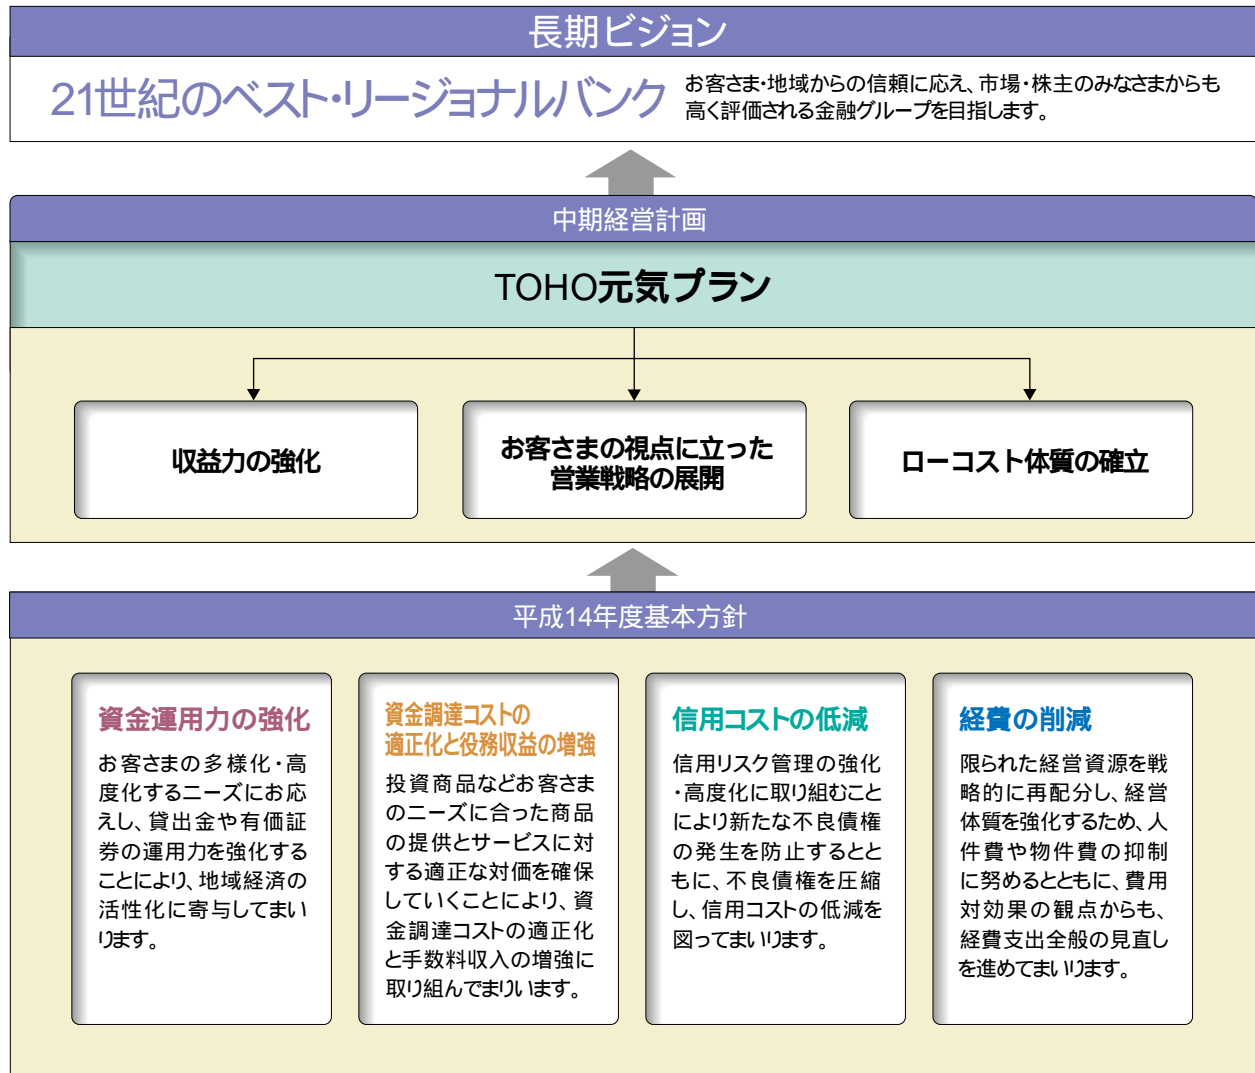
長期ビジョン

21世紀のベスト・リージョナルバンク

お客さま・地域からの信頼に応え、市場・株主のみなさまからも高く評価される金融グループを目指します。

中期経営計画

TOHO元気プラン

収益力の強化

お客さまの視点に立った営業戦略の展開

ローコスト体質の確立

平成14年度基本方針

資金運用力の強化

お客さまの多様化・高度化するニーズにお応えし、貸出金や有価証券の運用力を強化することにより、地域経済の活性化に寄与してまいります。

資金調達コストの適正化と役務収益の増強

投資商品などお客さまのニーズに合った商品の提供とサービスに対する適正な対価を確保していくことにより、資金調達コストの適正化と手数料収入の増強に取り組んでまいります。

信用コストの低減

信用リスク管理の強化・高度化に取り組むことにより新たな不良債権の発生を防止するとともに、不良債権を圧縮し、信用コストの低減を図ってまいります。

経費の削減

限られた経営資源を戦略的に再配分し、経営体質を強化するため、人件費や物件費の抑制に努めるとともに、費用対効果の観点からも、経費支出全般の見直しを進めてまいります。